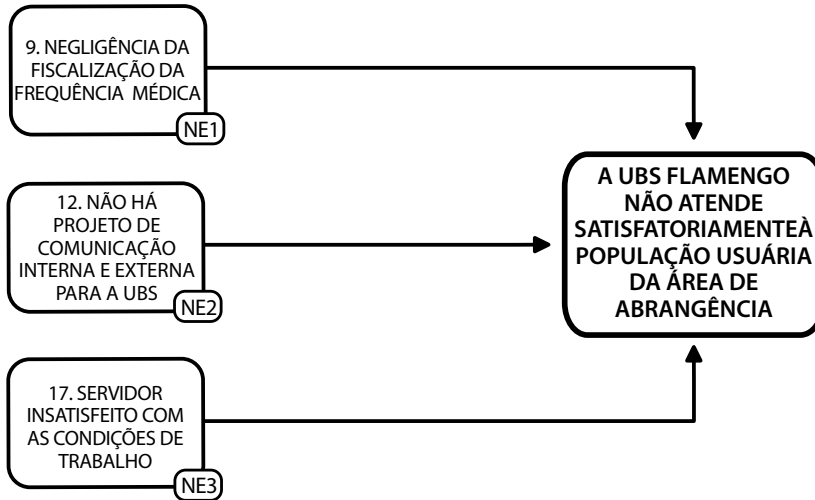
9. NEGLIGÊNCIA DA FISCALIZAÇÃO DA FREQUÊNCIA MÉDICA

NE1

12. NÃO HÁ PROJETO DE COMUNICAÇÃO INTERNA E EXTERNA PARA A UBS

NE2

17. SERVIDOR INSATISFEITO COM AS CONDIÇÕES DE TRABALHO

NE3

A UBS FLAMENGO NÃO ATENDE SATISFATORIAMENTEÀ POPULAÇÃO USUÁRIA DA ÁREA DE ABRANGÊNCIA